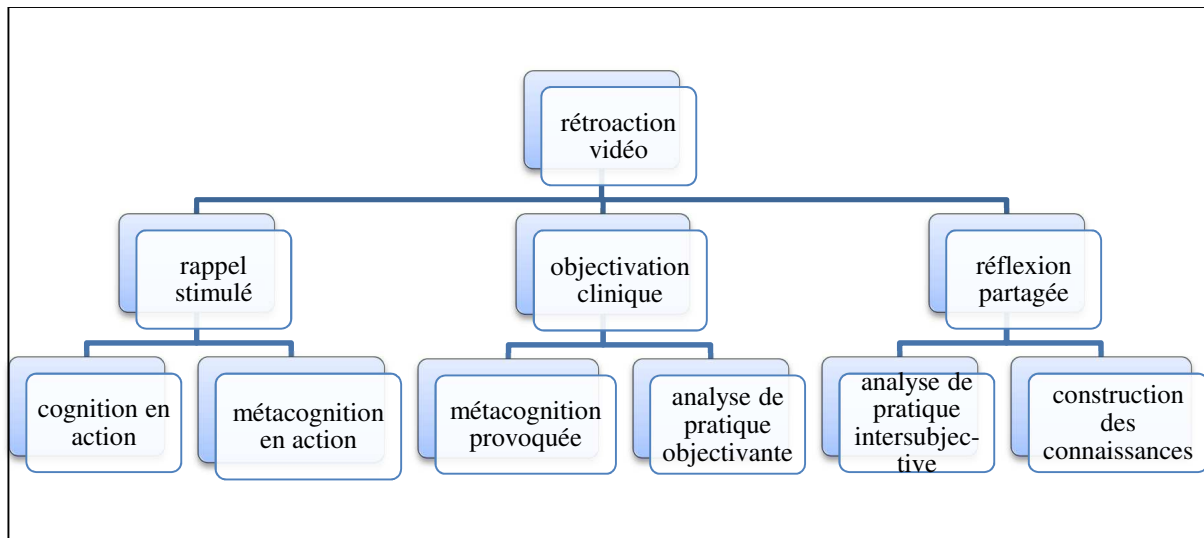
rétroaction vidéo

rappel stimulé

objectivation clinique

réflexion partagée

cognition en action

métacognition en action

métacognition provoquée

analyse de pratique objectivante

analyse de pratique intersubjective

construction des connaissances